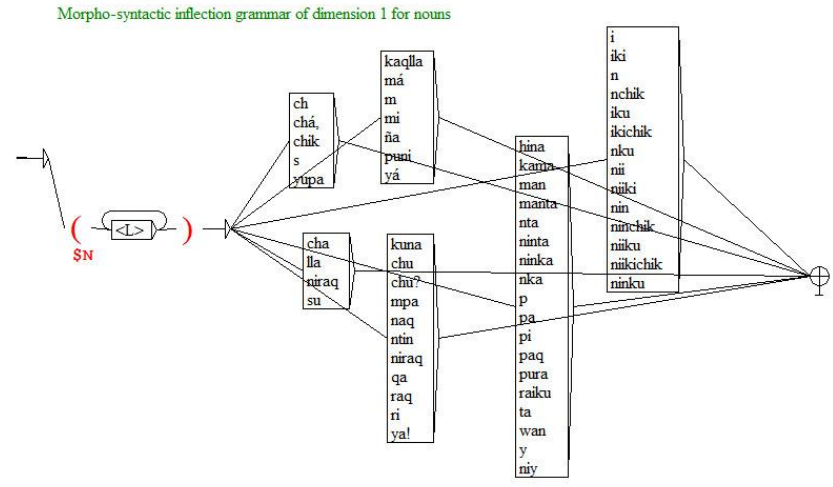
Morpho-syntactic inflection grammar of dimension 1 for nouns

(
$N
<L>
)

ch
chá,
chik
s
yupa

kaqlla
má
m
mi
ña
puni
yá

cha
lla
niraq
su

kuna
chu
chu?
mpa
naq
ntin
niraq
qa
raq
ri
ya!

hina
kama
man
manta
nta
ninta
ninka
nka
p
pa
pi
paq
pura
raiku
ta
wan
y
niy

i
iki
n
nchik
iku
ikichik
nku
nii
niiki
nin
ninchik
niiku
niikichik
ninku